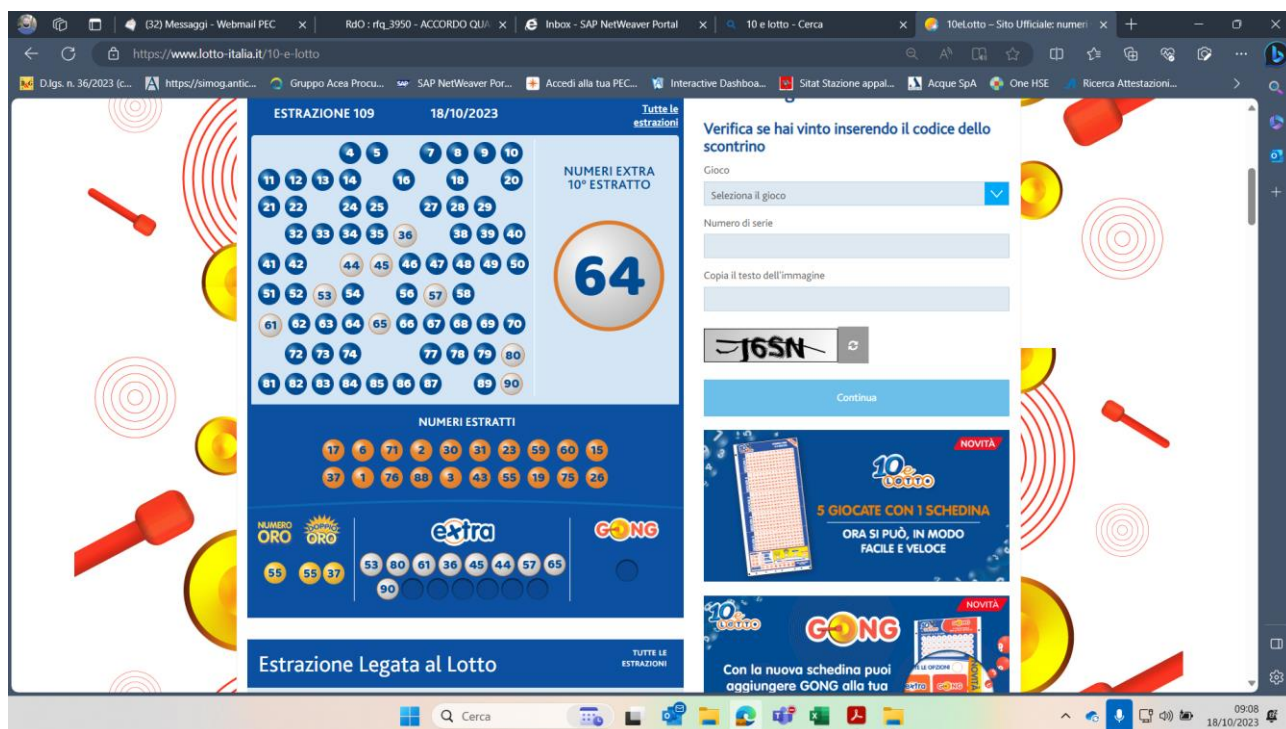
(32) Messaggi - Webmail PEC × RdO : rfq_3950 - ACCORDO QUA × Inbox - SAP NetWeaver Portal × 10 e lotto - Cerca × 10eLotto – Sito Ufficiale: numeri × +

https://www.lotto-italia.it/10-e-lotto

D.lgs. n. 36/2023 (c... https://simog.antic... Gruppo Acea Procu... SAP NetWeaver Por... Accedi alla tua PEC... Interactive Dashboa... Sitat Stazione appal... Acque SpA One HSE Ricerca Attestazioni...

ESTRAZIONE 109 18/10/2023 Tutte le estrazioni

4 5 7 8 9 10
11 12 13 14 16 18 20
21 22 24 25 27 28 29
32 33 34 35 36 38 39 40
41 42 44 45 46 47 48 49 50
51 52 53 54 56 57 58
61 62 63 64 65 66 67 68 69 70
72 73 74 77 78 79 80
81 82 83 84 85 86 87 89 90

NUMERI EXTRA 10° ESTRATTO

64

NUMERI ESTRATTI

17 6 71 2 30 31 23 59 60 15
37 1 76 88 3 43 55 19 75 26

NUMERO ORO DOPPIO ORO

55 55 37

extra

53 80 61 36 45 44 57 65
90

GONG

Estrazione Legata al Lotto

TUTTE LE ESTRAZIONI

Verifica se hai vinto inserendo il codice dello scontrino

Gioco

Seleziona il gioco

Numero di serie

Copia il testo dell'immagine

=J6SN

Continua

NOVITÀ

10e LOTTO

5 GIOCATE CON 1 SCHEDINA

ORA SI PUÒ, IN MODO FACILE E VELOCE

NOVITÀ

10e LOTTO

GONG

Con la nuova schedina puoi aggiungere GONG alla tua

Cerca

09:08
18/10/2023